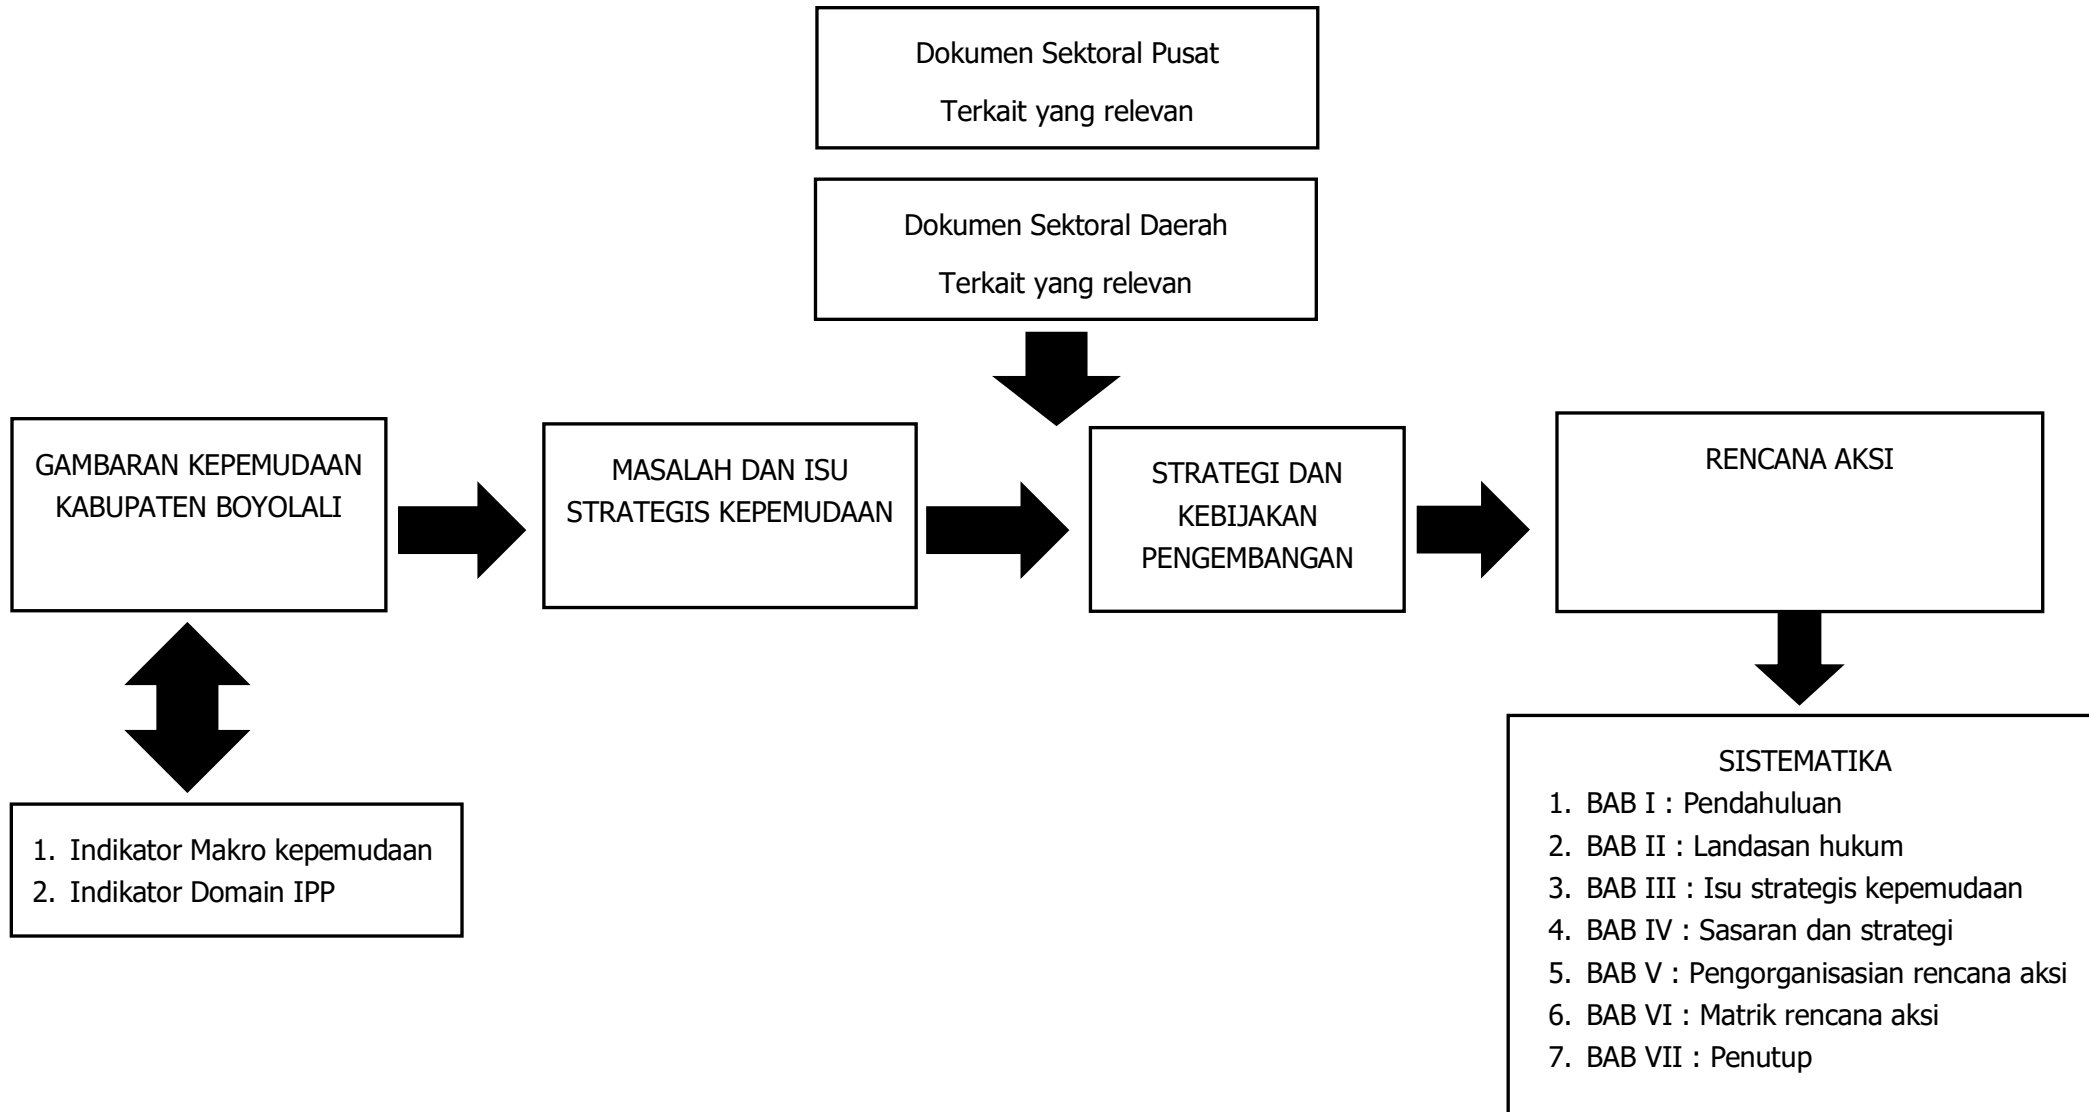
Dokumen Sektoral Pusat
Terkait yang relevan

Dokumen Sektoral Daerah
Terkait yang relevan

GAMBARAN KEPEMUDAAN KABUPATEN BOYOLALI

MASALAH DAN ISU STRATEGIS KEPEMUDAAN

STRATEGI DAN KEBIJAKAN PENGEMBANGAN

RENCANA AKSI

1. Indikator Makro kepemudaan
2. Indikator Domain IPP

SISTEMATIKA
1. BAB I : Pendahuluan
2. BAB II : Landasan hukum
3. BAB III : Isu strategis kepemudaan
4. BAB IV : Sasaran dan strategi
5. BAB V : Pengorganisasian rencana aksi
6. BAB VI : Matrik rencana aksi
7. BAB VII : Penutup